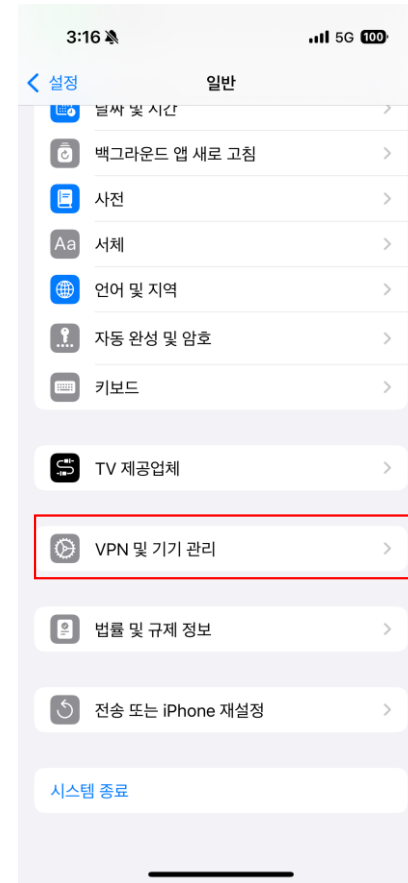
3:16 5G 100

설정 일반

날짜 및 시간

백그라운드 앱 새로 고침

사전

Aa 서체

언어 및 지역

자동 완성 및 암호

키보드

TV 제공업체

VPN 및 기기 관리

법률 및 규제 정보

전송 또는 iPhone 재설정

시스템 종료